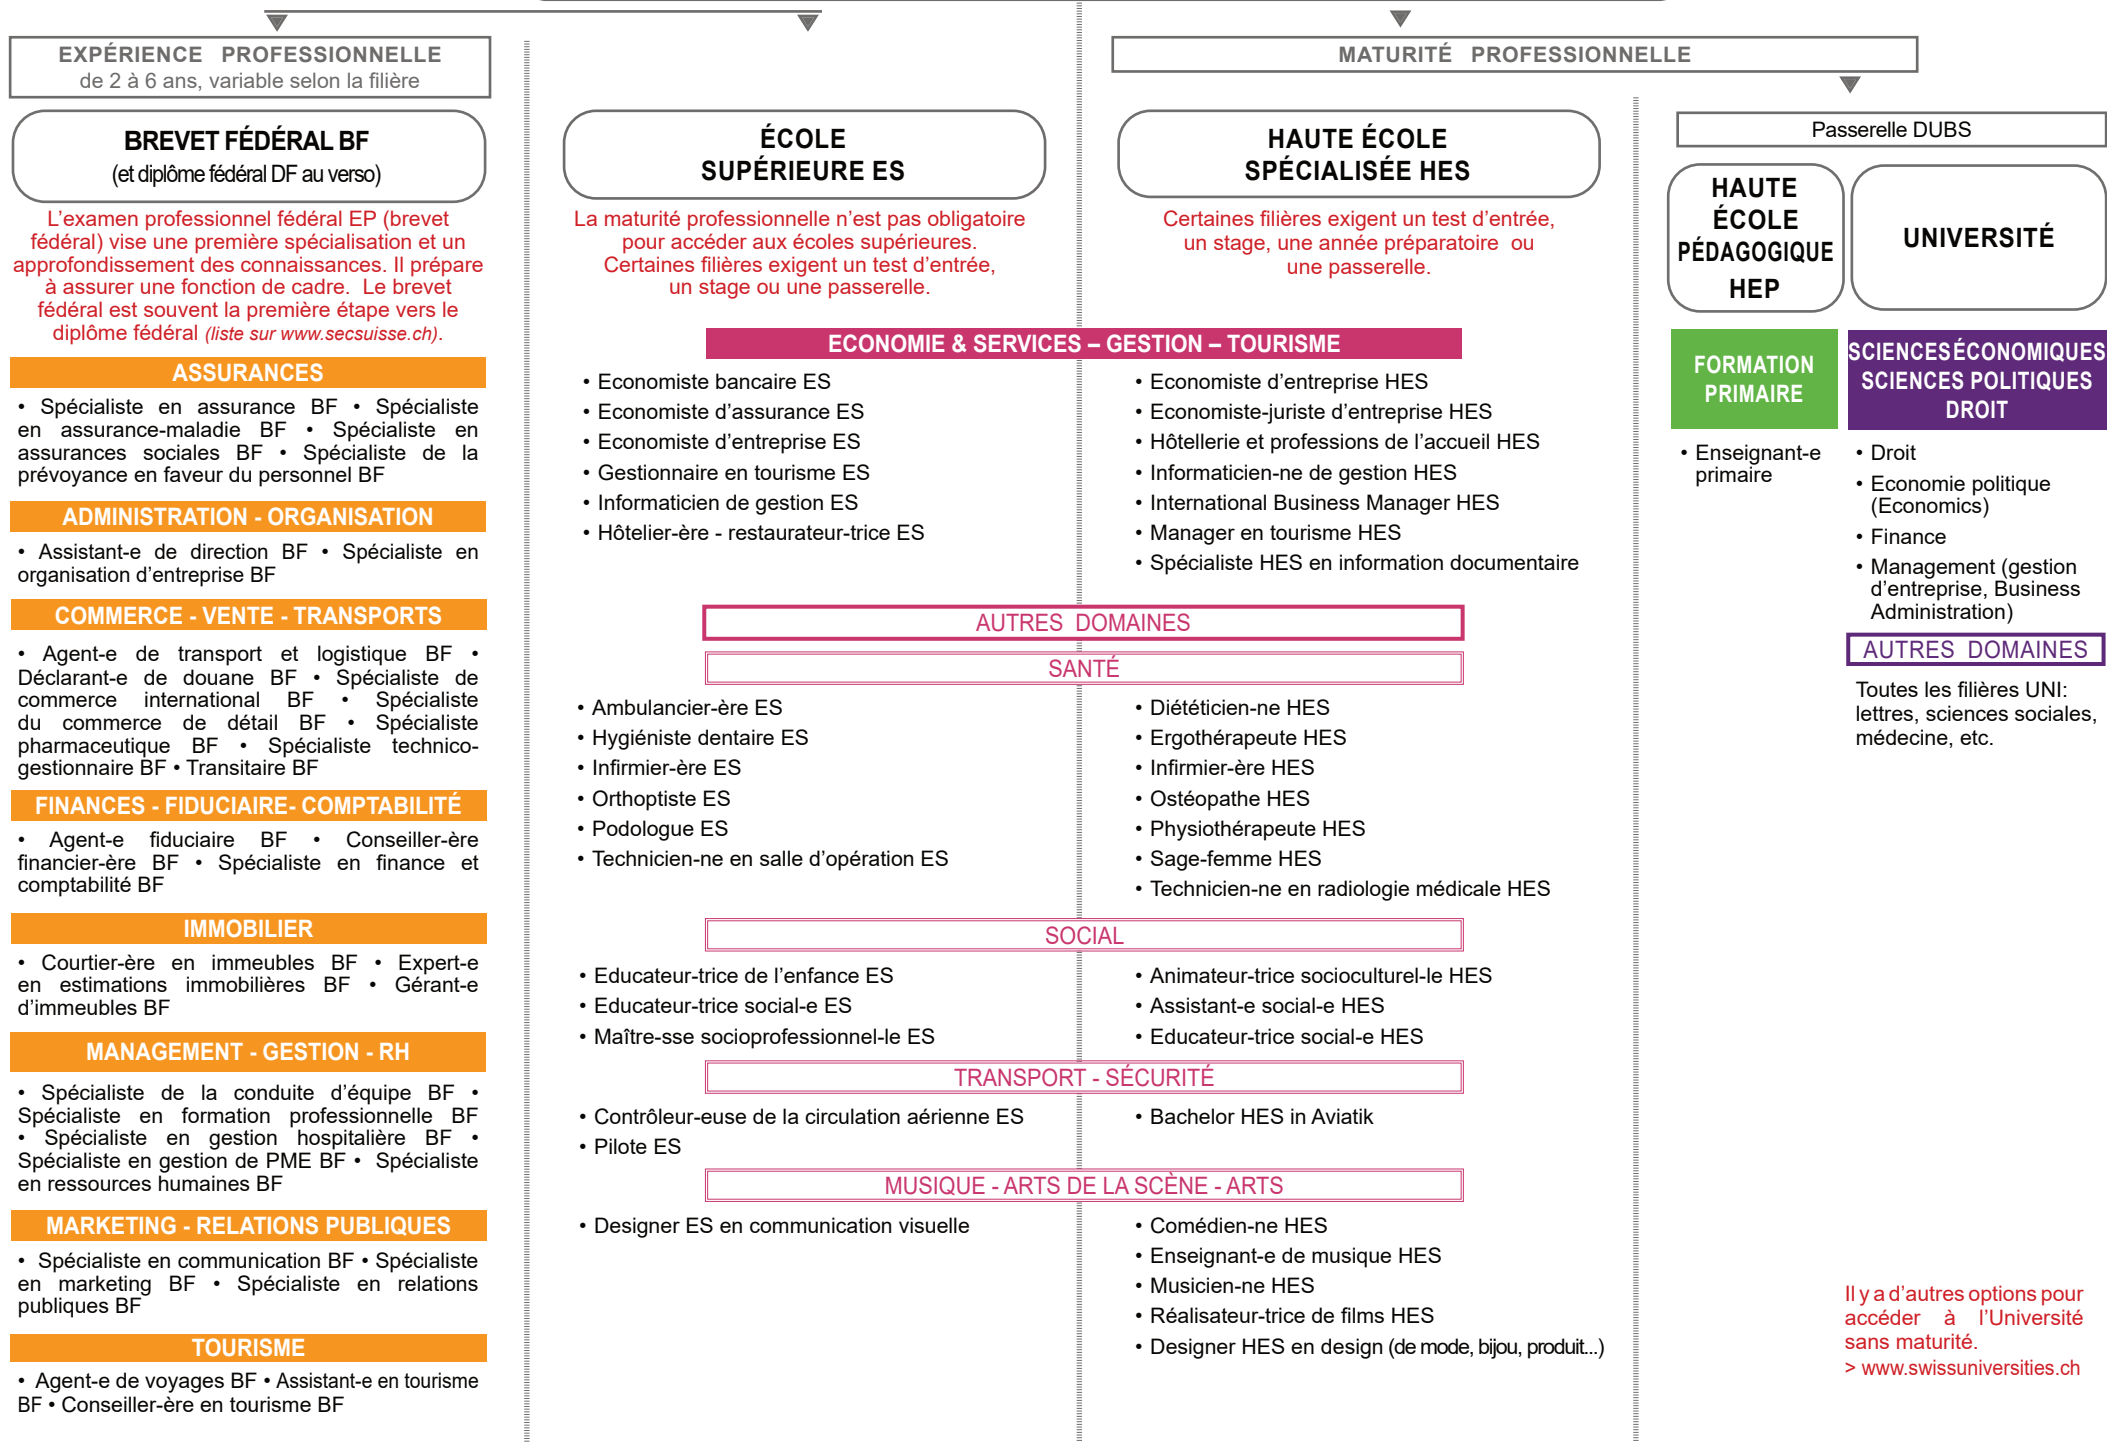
EXPÉRIENCE PROFESSIONNELLE
de 2 à 6 ans, variable selon la filière

BREVET FÉDÉRAL BF
(et diplôme fédéral DF au verso)

L'examen professionnel fédéral EP (brevet fédéral) vise une première spécialisation et un approfondissement des connaissances. Il prépare à assurer une fonction de cadre. Le brevet fédéral est souvent la première étape vers le diplôme fédéral (liste sur www.secsuisse.ch).

ASSURANCES
• Spécialiste en assurance BF • Spécialiste en assurance-maladie BF • Spécialiste en assurances sociales BF • Spécialiste de la prévoyance en faveur du personnel BF

ADMINISTRATION - ORGANISATION
• Assistant-e de direction BF • Spécialiste en organisation d'entreprise BF

COMMERCE - VENTE - TRANSPORTS
• Agent-e de transport et logistique BF • Déclarant-e de douane BF • Spécialiste de commerce international BF • Spécialiste du commerce de détail BF • Spécialiste pharmaceutique BF • Spécialiste technico-gestionnaire BF • Transitaire BF

FINANCES - FIDUCIAIRE- COMPTABILITÉ
• Agent-e fiduciaire BF • Conseiller-ère financier-ère BF • Spécialiste en finance et comptabilité BF

IMMOBILIER
• Courtier-ère en immeubles BF • Expert-e en estimations immobilières BF • Gérant-e d'immeubles BF

MANAGEMENT - GESTION - RH
• Spécialiste de la conduite d'équipe BF • Spécialiste en formation professionnelle BF • Spécialiste en gestion hospitalière BF • Spécialiste en gestion de PME BF • Spécialiste en ressources humaines BF

MARKETING - RELATIONS PUBLIQUES
• Spécialiste en communication BF • Spécialiste en marketing BF • Spécialiste en relations publiques BF

TOURISME
• Agent-e de voyages BF • Assistant-e en tourisme BF • Conseiller-ère en tourisme BF

ÉCOLE
SUPÉRIEURE ES

La maturité professionnelle n'est pas obligatoire pour accéder aux écoles supérieures. Certaines filières exigent un test d'entrée, un stage ou une passerelle.

MATURITÉ PROFESSIONNELLE

HAUTE ÉCOLE
SPÉCIALISÉE HES

Certaines filières exigent un test d'entrée, un stage, une année préparatoire ou une passerelle.

ECONOMIE & SERVICES – GESTION – TOURISME

• Economiste bancaire ES
• Economiste d'assurance ES
• Economiste d'entreprise ES
• Gestionnaire en tourisme ES
• Informaticien de gestion ES
• Hôtelier-ère - restaurateur-trice ES

• Economiste d'entreprise HES
• Economiste-juriste d'entreprise HES
• Hôtellerie et professions de l'accueil HES
• Informaticien-ne de gestion HES
• International Business Manager HES
• Manager en tourisme HES
• Spécialiste HES en information documentaire

AUTRES DOMAINES
SANTÉ

• Ambulancier-ère ES
• Hygiéniste dentaire ES
• Infirmier-ère ES
• Orthoptiste ES
• Podologue ES
• Technicien-ne en salle d'opération ES

• Diététicien-ne HES
• Ergothérapeute HES
• Infirmier-ère HES
• Ostéopathe HES
• Physiothérapeute HES
• Sage-femme HES
• Technicien-ne en radiologie médicale HES

SOCIAL

• Educateur-trice de l'enfance ES
• Educateur-trice social-e ES
• Maître-sse socioprofessionnel-le ES

• Animateur-trice socioculturel-le HES
• Assistant-e social-e HES
• Educateur-trice social-e HES

TRANSPORT - SÉCURITÉ

• Contrôleur-euse de la circulation aérienne ES
• Pilote ES

• Bachelor HES in Aviatik

MUSIQUE - ARTS DE LA SCÈNE - ARTS

• Designer ES en communication visuelle

• Comédien-ne HES
• Enseignant-e de musique HES
• Musicien-ne HES
• Réalisateur-trice de films HES
• Designer HES en design (de mode, bijou, produit...)

Passerelle DUBS

HAUTE ÉCOLE PÉDAGOGIQUE HEP

UNIVERSITÉ

FORMATION PRIMAIRE

• Enseignant-e primaire

SCIENCES ÉCONOMIQUES
SCIENCES POLITIQUES
DROIT

• Droit
• Economie politique (Economics)
• Finance
• Management (gestion d'entreprise, Business Administration)

AUTRES DOMAINES

Toutes les filières UNI: lettres, sciences sociales, médecine, etc.

Il y a d'autres options pour accéder à l'Université sans maturité.
> www.swissuniversities.ch